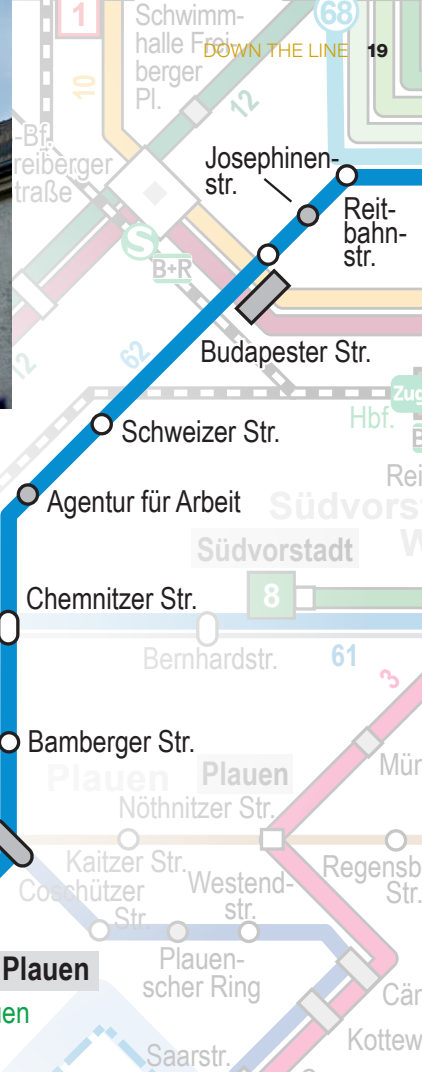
DOWN THE LINE 19

1

Schwimmhalle Freiberger Pl.

68

10

12

Bf. Freiberger Straße

S

B+R

Josephinenstr.

Reitbahnstr.

Budapester Str.

12

62

Zug

Hbf.

Schweizer Str.

Agentur für Arbeit

Rei

Südvorst

Südvorstadt

W

Chemnitzer Str.

8

Bernhardstr.

61

3

Bamberger Str.

Plauen

Plauen

Mün

Nöthnitzer Str.

Kaitzer Str.

Coschützer Str.

Westendstr.

Regensb Str.

Plauen

Plauenscher Ring

en

Cä

Kottew

Saarstr.